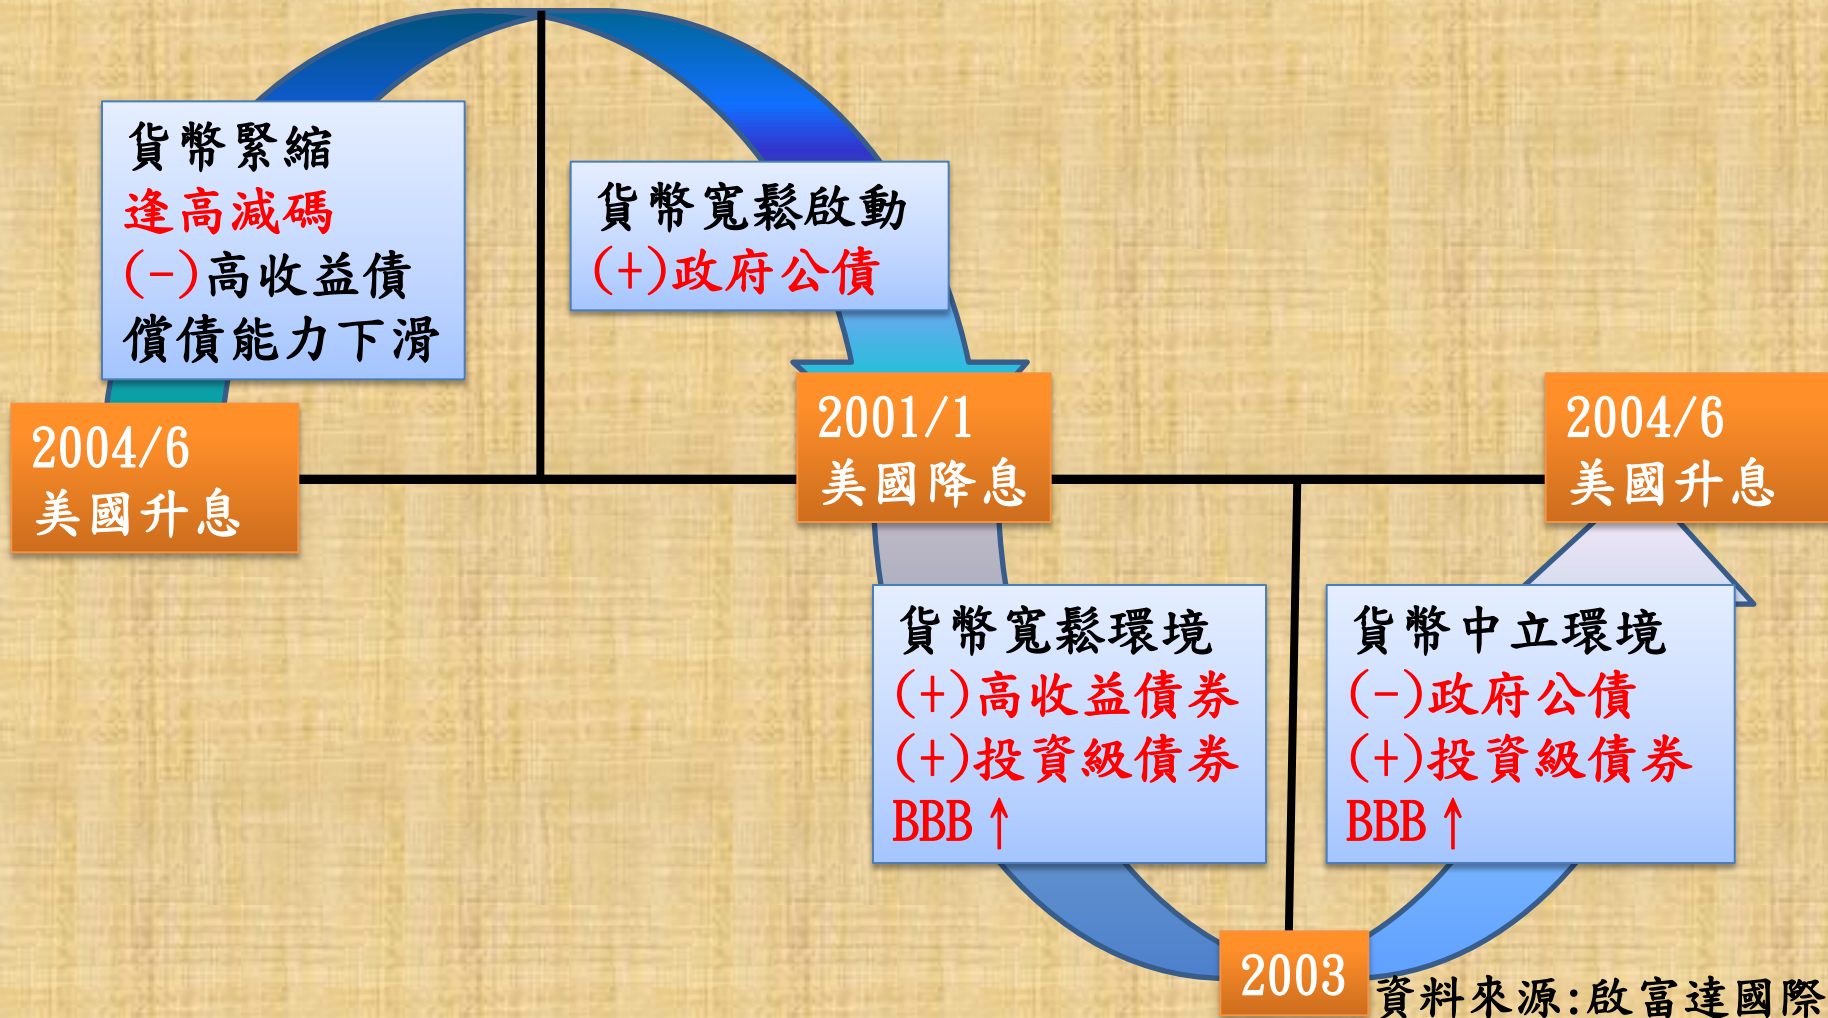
貨幣緊縮
逢高減碼
(−)高收益債
償債能力下滑

貨幣寬鬆啟動
(+)政府公債

2004/6
美國升息

2001/1
美國降息

2004/6
美國升息

貨幣寬鬆環境
(+)高收益債券
(+)投資級債券
BBB↑

貨幣中立環境
(−)政府公債
(+)投資級債券
BBB↑

2003

資料來源:啟富達國際